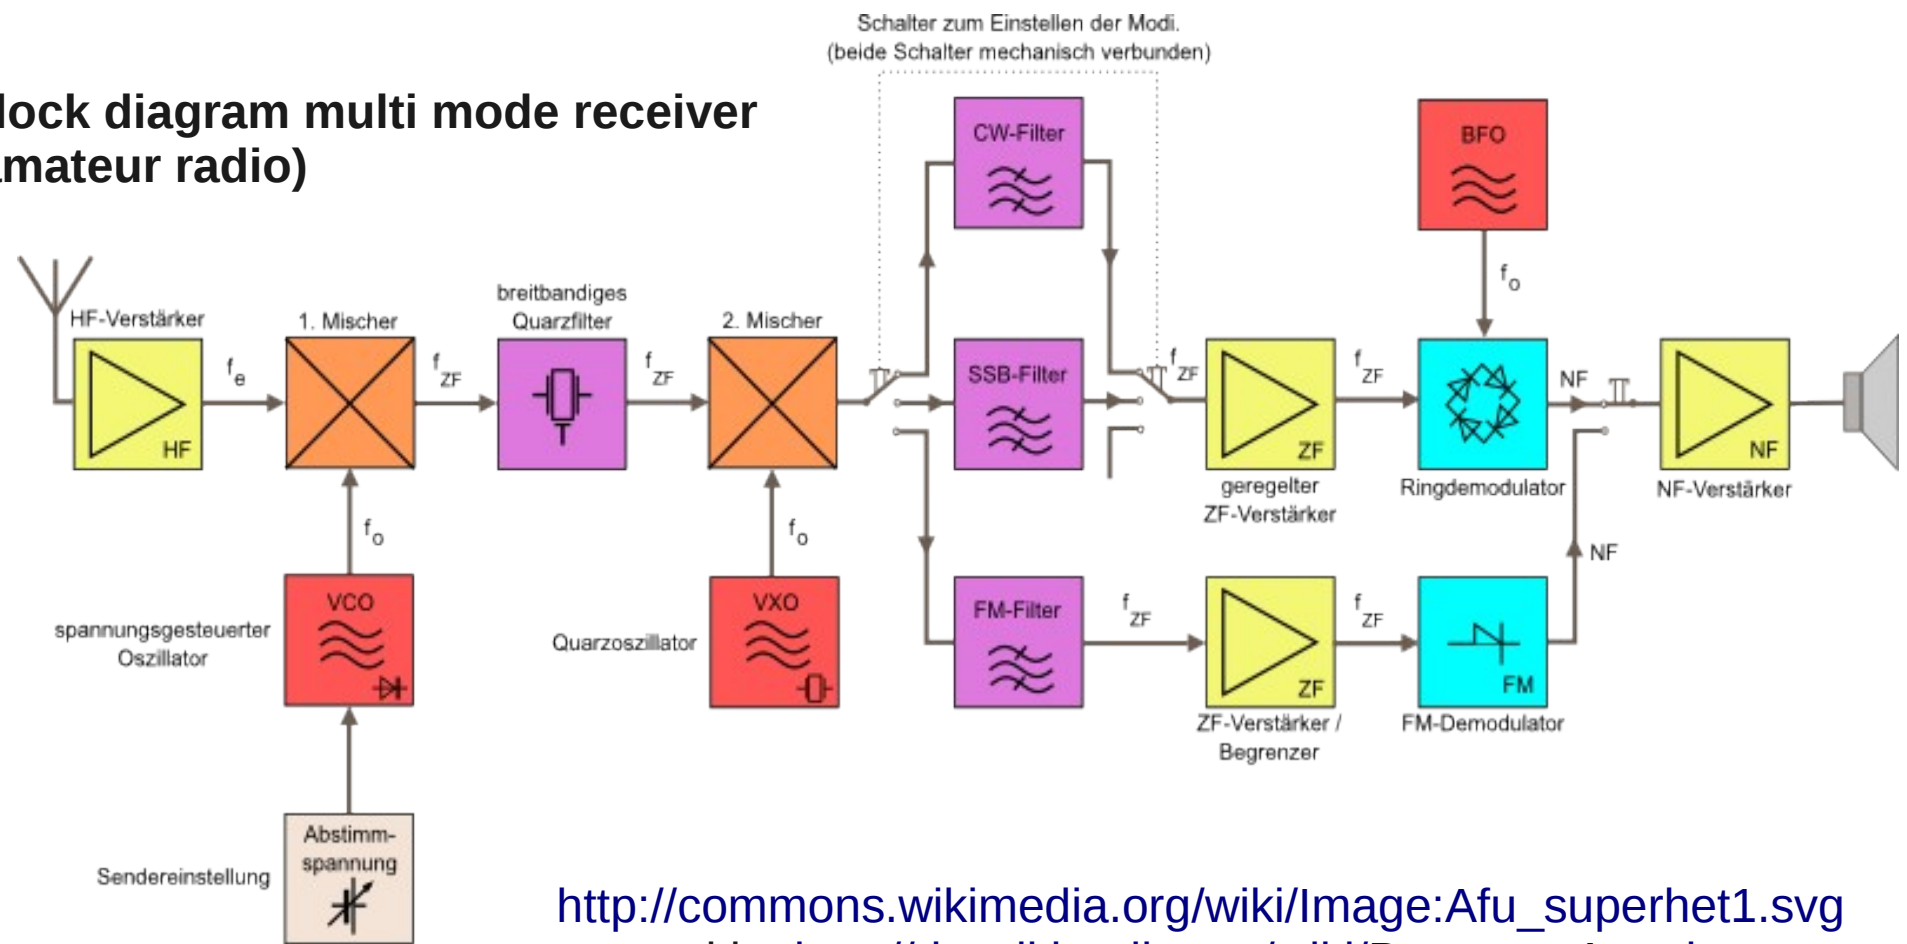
lock diagram multi mode receiver
mateur radio)

Schalter zum Einstellen der Modi.
(beide Schalter mechanisch verbunden)

HF-Verstärker
HF
$f_e$
1. Mischer
$f_{ZF}$
breitbandiges Quarzfilter
$f_{ZF}$
2. Mischer
$f_o$
$f_o$
VCO
spannungsgesteuerter Oszillator
VXO
Quarzoszillator
Abstimm-spannung
Sendereinstellung
CW-Filter
SSB-Filter
FM-Filter
$f_{ZF}$
$f_{ZF}$
ZF
geregelter ZF-Verstärker
$f_{ZF}$
BFO
$f_o$
Ringdemodulator
NF
NF
NF-Verstärker
$f_{ZF}$
ZF
ZF-Verstärker / Begrenzer
$f_{ZF}$
FM
FM-Demodulator
NF

http://commons.wikimedia.org/wiki/Image:Afu_superhet1.svg